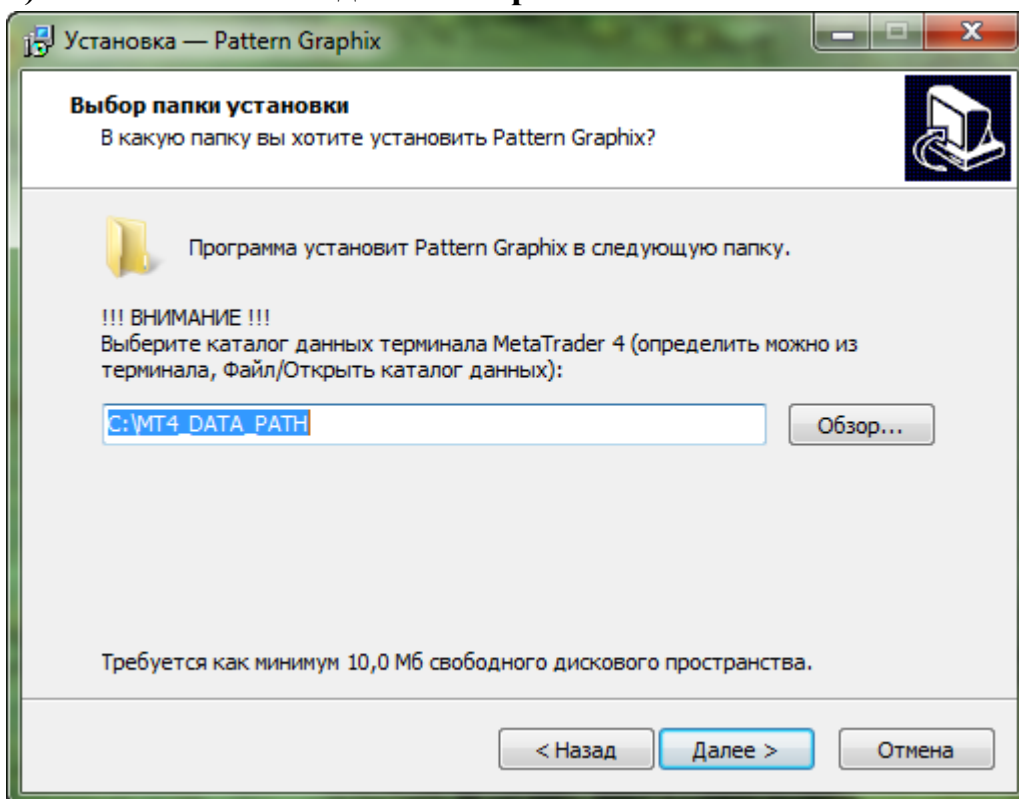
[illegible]

Установка — Pattern Graphix

Выбор папки установки
В какую папку вы хотите установить Pattern Graphix?

Программа установит Pattern Graphix в следующую папку.

!!! ВНИМАНИЕ !!!
Выберите каталог данных терминала MetaTrader 4 (определить можно из терминала, Файл/Открыть каталог данных):

C:\MT4_DATA_PATH

Обзор...

Требуется как минимум 10,0 Мб свободного дискового пространства.

< Назад

Далее >

Отмена